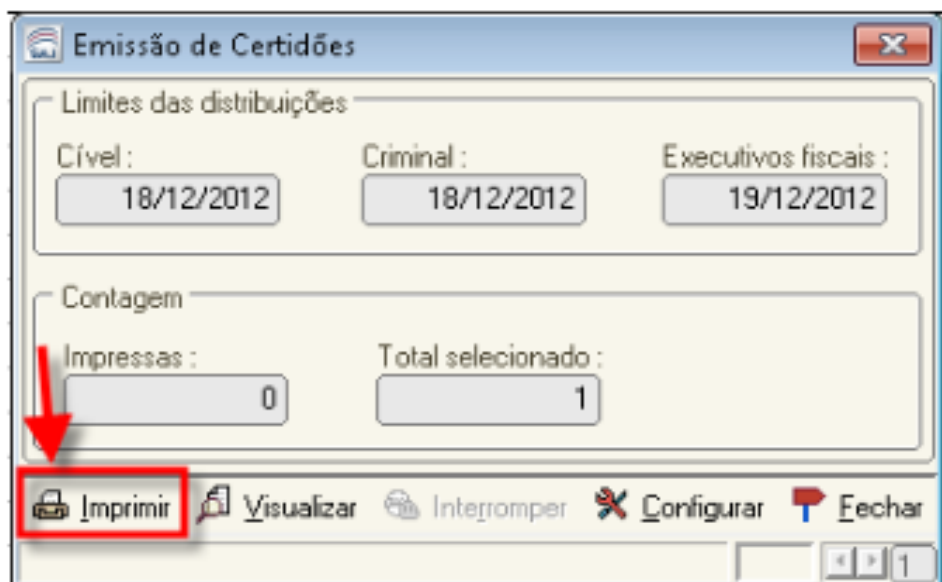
Emissão de Certidões

Limites das distribuições

Cível :
18/12/2012

Criminal :
18/12/2012

Executivos fiscais :
19/12/2012

Contagem

Impressas :
0

Total selecionado :
1

Imprimir Visualizar Interromper Configurar Fechar

1